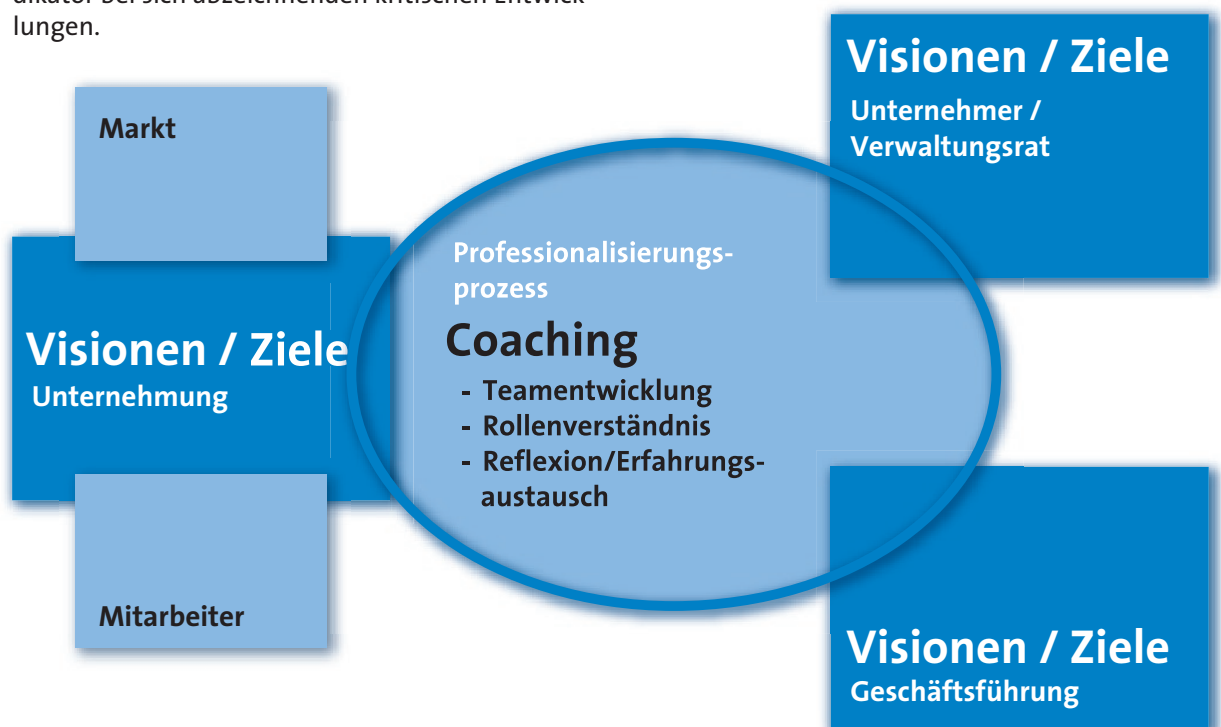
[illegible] lungen.

Visionen / Ziele
Unternehmer / Verwaltungsrat

Markt

Visionen / Ziele
Unternehmung

Mitarbeiter

Professionalisierungsprozess
Coaching
- Teamentwicklung
- Rollenverständnis
- Reflexion/Erfahrungsaustausch

Visionen / Ziele
Geschäftsführung